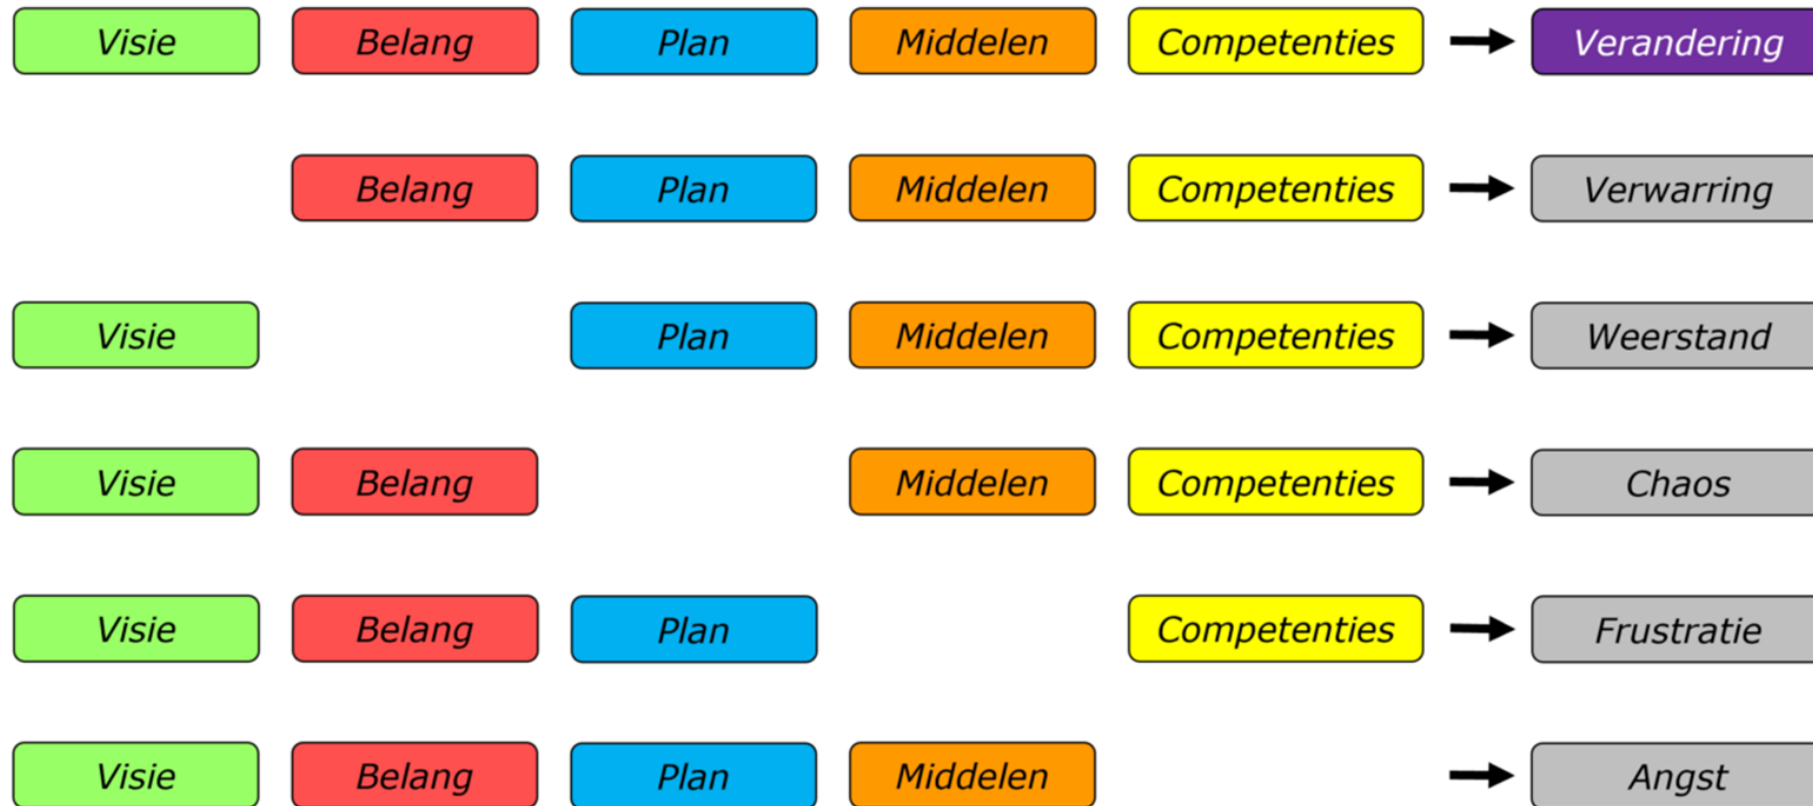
| | | | | | | |
|---|---|---|---|---|---|---|
| Visie | Belang | Plan | Middelen | Competenties | → | Verandering |
| | Belang | Plan | Middelen | Competenties | → | Verwarring |
| Visie | | Plan | Middelen | Competenties | → | Weerstand |
| Visie | Belang | | Middelen | Competenties | → | Chaos |
| Visie | Belang | Plan | | Competenties | → | Frustratie |
| Visie | Belang | Plan | Middelen | | → | Angst |